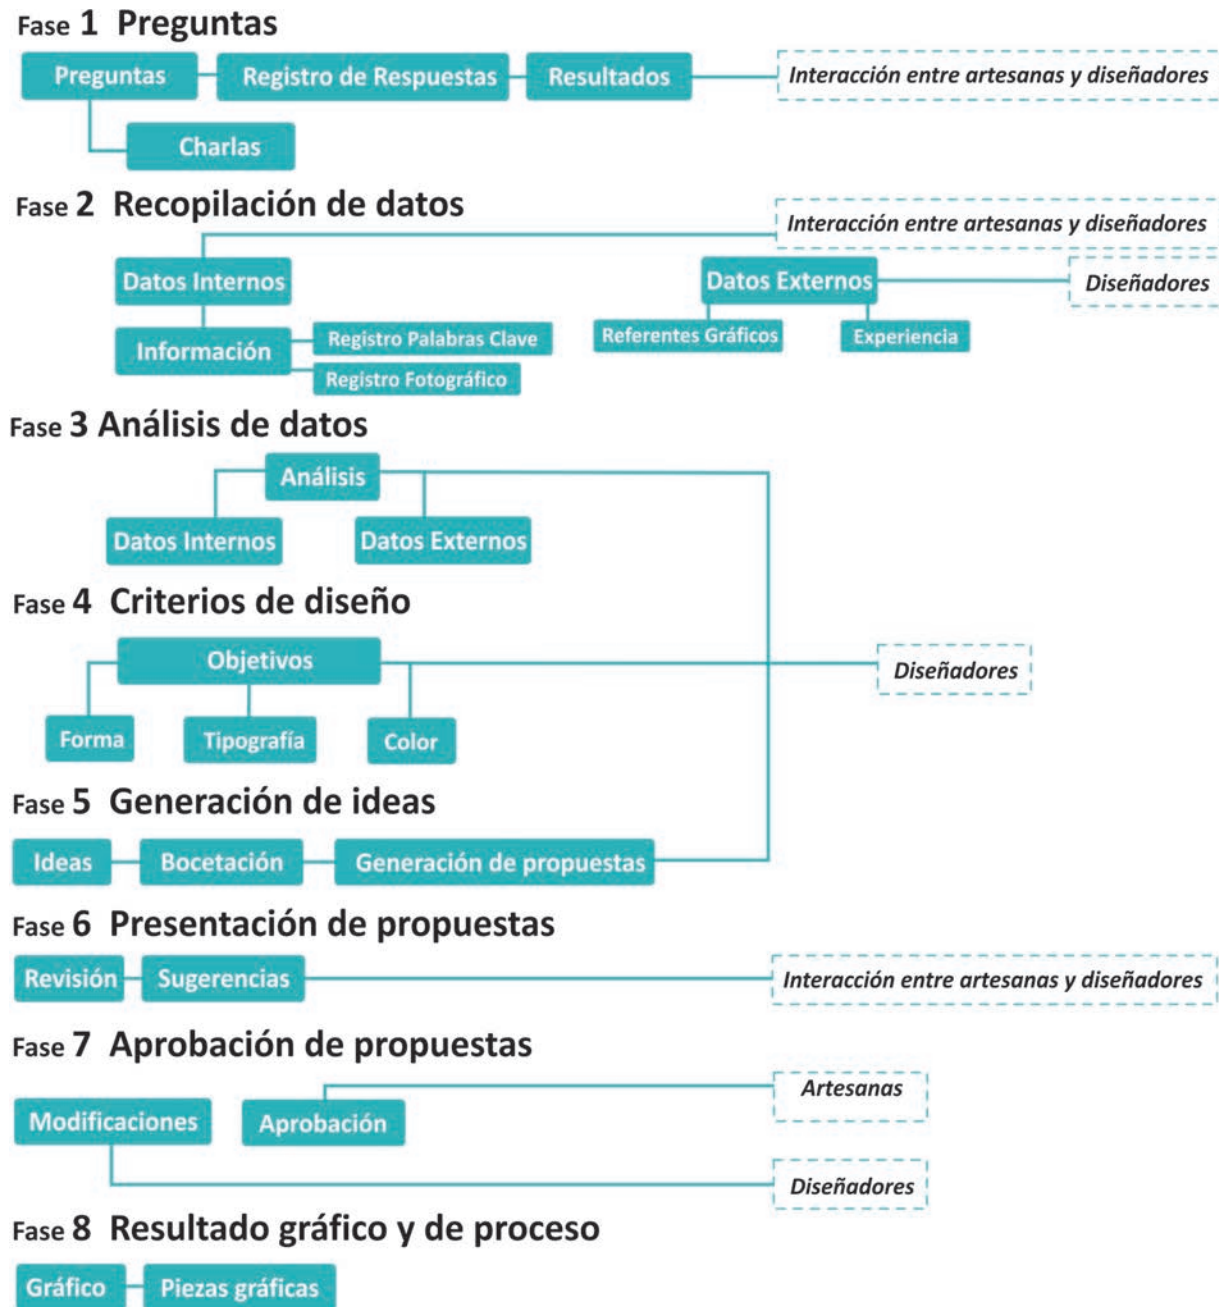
Fase 1 Preguntas

Preguntas

Registro de Respuestas

Resultados

Interacción entre artesanas y diseñadores

Charlas

Fase 2 Recopilación de datos

Interacción entre artesanas y diseñadores

Datos Internos

Datos Externos

Diseñadores

Información

Registro Palabras Clave

Registro Fotográfico

Referentes Gráficos

Experiencia

Fase 3 Análisis de datos

Análisis

Datos Internos

Datos Externos

Fase 4 Criterios de diseño

Objetivos

Diseñadores

Forma

Tipografía

Color

Fase 5 Generación de ideas

Ideas

Bocetación

Generación de propuestas

Fase 6 Presentación de propuestas

Revisión

Sugerencias

Interacción entre artesanas y diseñadores

Fase 7 Aprobación de propuestas

Artesanas

Modificaciones

Aprobación

Diseñadores

Fase 8 Resultado gráfico y de proceso

Gráfico

Piezas gráficas